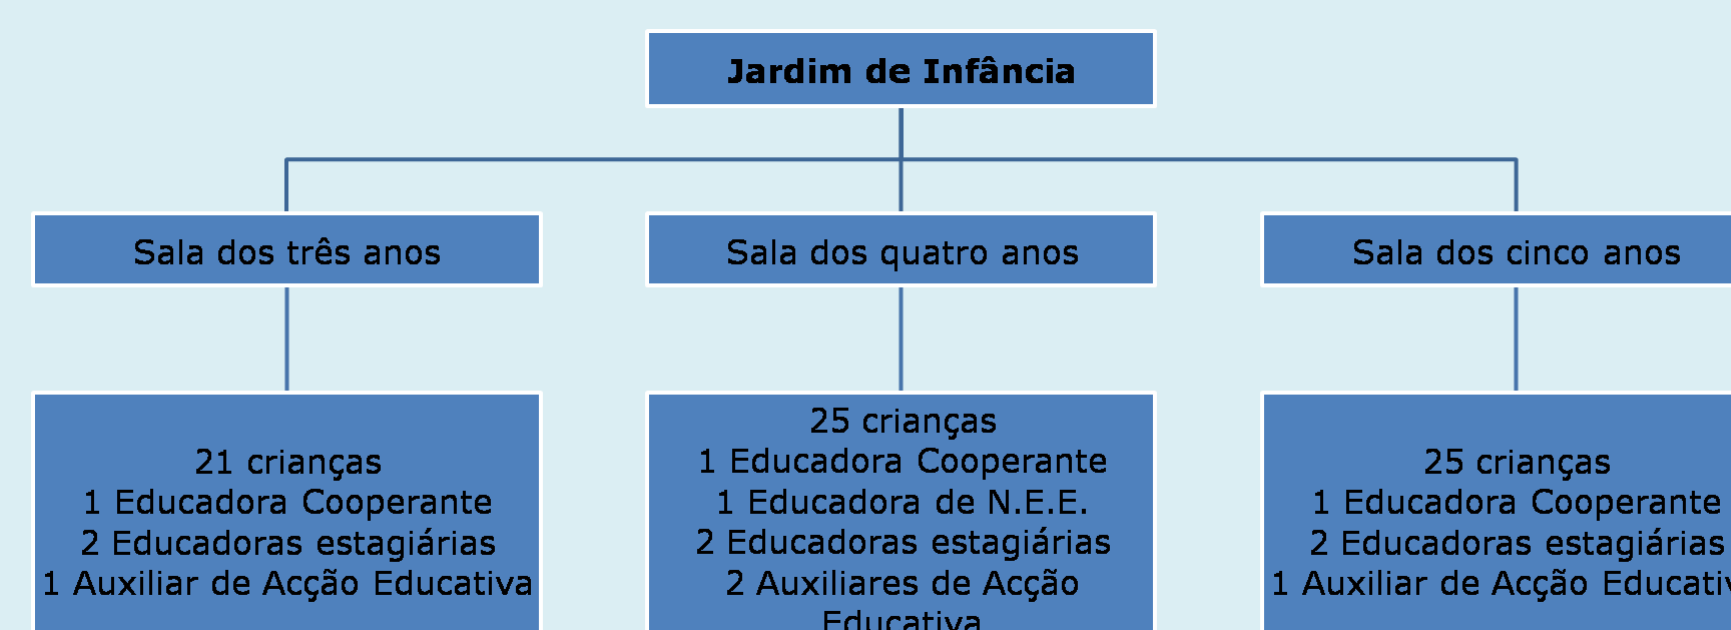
Jardim de Infância

Sala dos três anos

Sala dos quatro anos

Sala dos cinco anos

21 crianças
1 Educadora Cooperante
2 Educadoras estagiárias
1 Auxiliar de Acção Educativa

25 crianças
1 Educadora Cooperante
1 Educadora de N.E.E.
2 Educadoras estagiárias
2 Auxiliares de Acção Educativa

25 crianças
1 Educadora Cooperante
2 Educadoras estagiárias
1 Auxiliar de Acção Educativ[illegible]